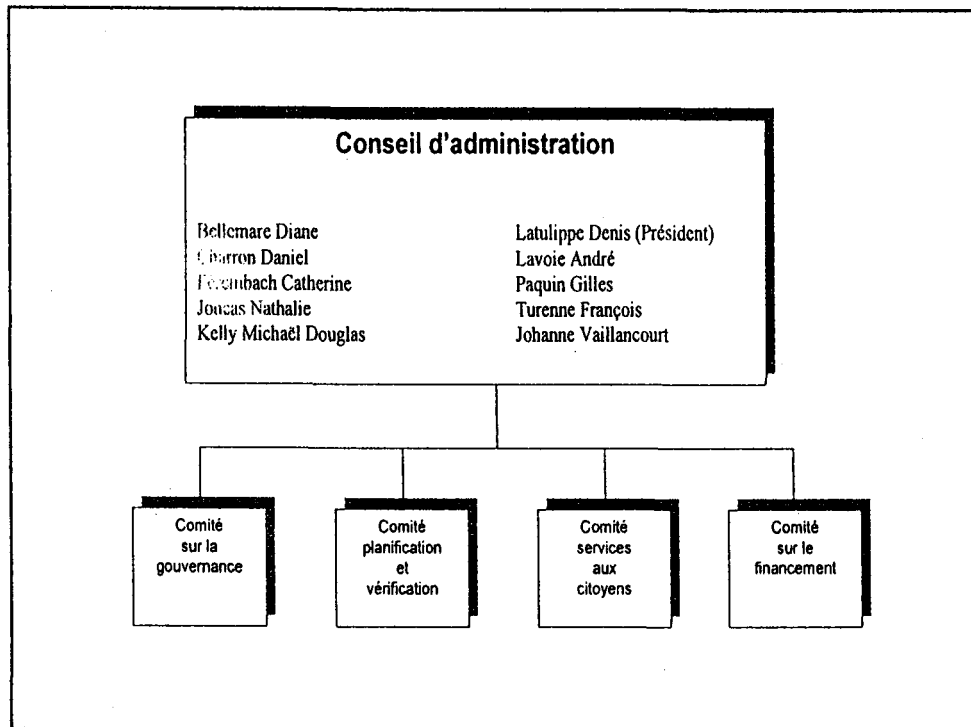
Conseil d'administration

Bellemare Diane
Charron Daniel
Feyenbach Catherine
Joncas Nathalie
Kelly Michaël Douglas

Latulippe Denis (Président)
Lavoie André
Paquin Gilles
Turenne François
Johanne Vaillancourt

Comité sur la gouvernance

Comité planification et vérification

Comité services aux citoyens

Comité sur le financement